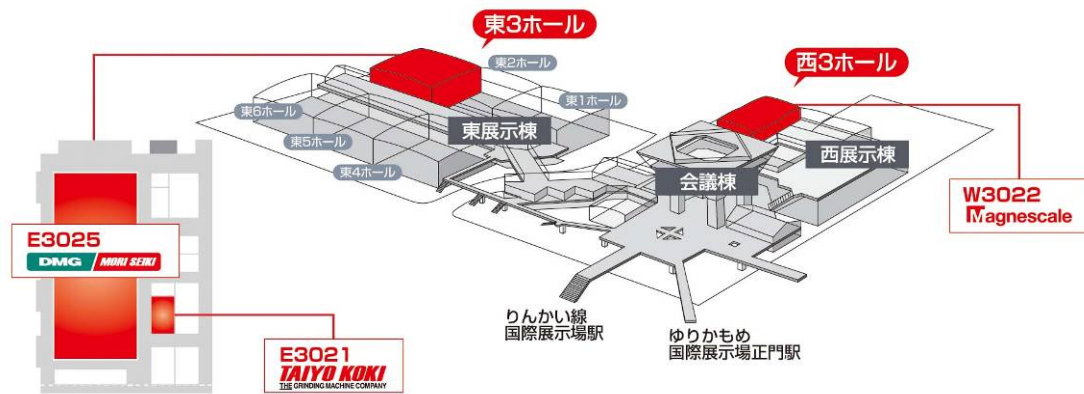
東3ホール

西3ホール

東2ホール

東1ホール

東6ホール

東5ホール

東4ホール

東展示棟

会議棟

西展示棟

W3022
Magnescale

E3025
DMG MORI SEIKI

E3021
TAIYO KOKI
THE GRINDING MACHINE COMPANY

りんかい線
国際展示場駅

ゆりかもめ
国際展示場正門駅